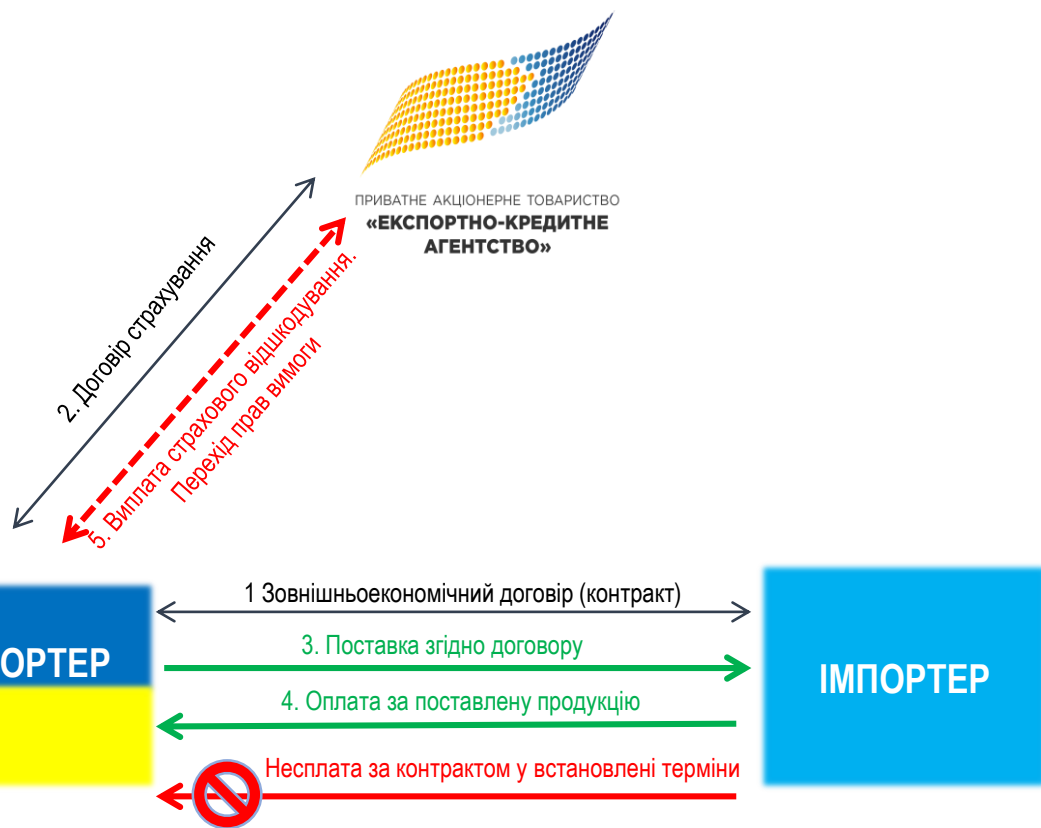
ПРИВАТНЕ АКЦІОНЕРНЕ ТОВАРИСТВО
«ЕКСПОРТНО-КРЕДИТНЕ АГЕНТСТВО»

2. Договір страхування

5. Виплата страхового відшкодування. Перехід прав вимоги

ОРТЕР

1 Зовнішньоекономічний договір (контракт)

3. Поставка згідно договору

4. Оплата за поставлену продукцію

Несплата за контрактом у встановлені терміни

ІМПОРТЕР